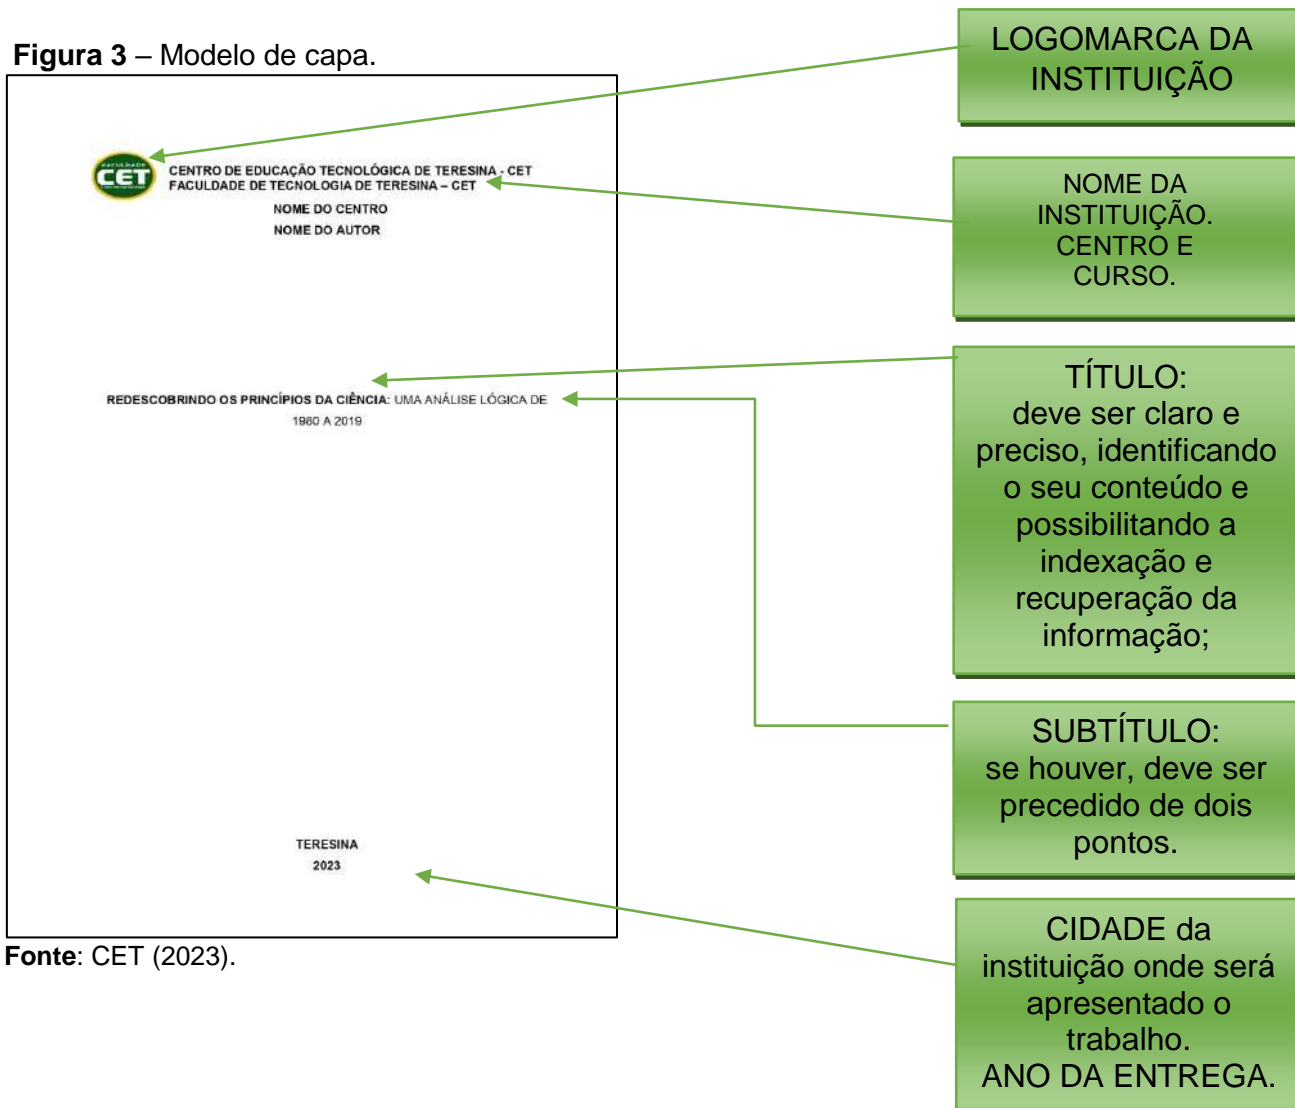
**Figura 3** – Modelo de capa.

FACULDADE
CET

CENTRO DE EDUCAÇÃO TECNOLÓGICA DE TERESINA - CET
FACULDADE DE TECNOLOGIA DE TERESINA – CET
NOME DO CENTRO
NOME DO AUTOR

REDESCOBRINDO OS PRINCÍPIOS DA CIÊNCIA: UMA ANÁLISE LÓGICA DE 1960 A 2019

TERESINA
2023

**Fonte**: CET (2023).

LOGOMARCA DA INSTITUIÇÃO

NOME DA INSTITUIÇÃO. CENTRO E CURSO.

TÍTULO:
deve ser claro e preciso, identificando o seu conteúdo e possibilitando a indexação e recuperação da informação;

SUBTÍTULO:
se houver, deve ser precedido de dois pontos.

CIDADE da instituição onde será apresentado o trabalho.
ANO DA ENTREGA.